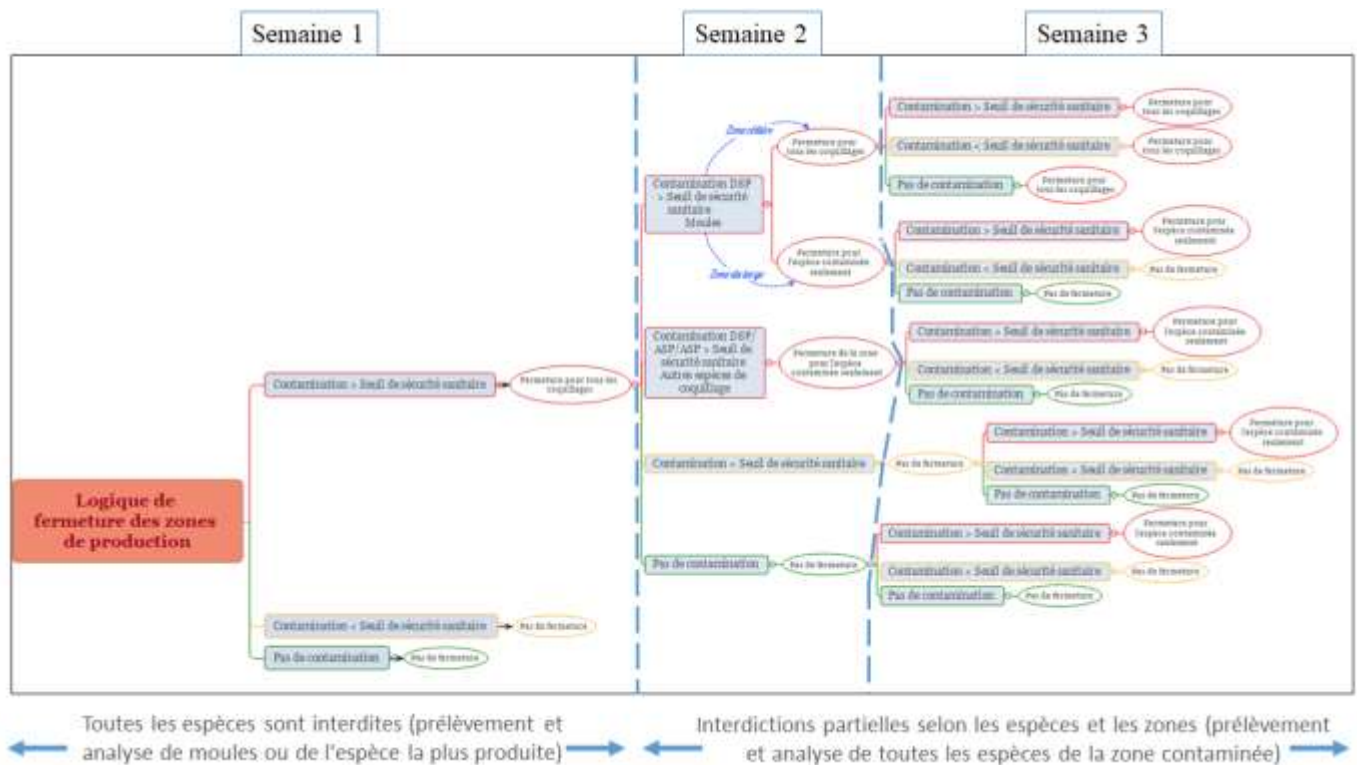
Semaine 1

Semaine 2

Semaine 3

Logique de fermeture des zones de production

Contamination > Seuil de sécurité sanitaire

Fermeture pour tous les coquillages

Contamination < Seuil de sécurité sanitaire

Pas de fermeture

Pas de contamination

Pas de fermeture

Contamination DSP > Seuil de sécurité sanitaire Moules

Zone côtière

Zone du large

Fermeture pour tous les coquillages

Fermeture pour l'espèce contaminée seulement

Contamination DSP/ ASP/ASP > Seuil de sécurité sanitaire Autres espèces de coquillage

Fermeture de la zone pour l'espèce contaminée seulement

Contamination < Seuil de sécurité sanitaire

Pas de fermeture

Pas de contamination

Pas de fermeture

Contamination > Seuil de sécurité sanitaire

Fermeture pour tous les coquillages

Contamination < Seuil de sécurité sanitaire

Fermeture pour tous les coquillages

Pas de contamination

Fermeture pour tous les coquillages

Contamination > Seuil de sécurité sanitaire

Fermeture pour l'espèce contaminée seulement

Contamination < Seuil de sécurité sanitaire

Pas de fermeture

Pas de contamination

Pas de fermeture

Contamination > Seuil de sécurité sanitaire

Fermeture pour l'espèce contaminée seulement

Contamination < Seuil de sécurité sanitaire

Pas de fermeture

Pas de contamination

Pas de fermeture

Contamination > Seuil de sécurité sanitaire

Fermeture pour l'espèce contaminée seulement

Contamination < Seuil de sécurité sanitaire

Pas de fermeture

Pas de contamination

Pas de fermeture

Contamination > Seuil de sécurité sanitaire

Fermeture pour l'espèce contaminée seulement

Contamination < Seuil de sécurité sanitaire

Pas de fermeture

Pas de contamination

Pas de fermeture

Toutes les espèces sont interdites (prélèvement et analyse de moules ou de l'espèce la plus produite)

Interdictions partielles selon les espèces et les zones (prélèvement et analyse de toutes les espèces de la zone contaminée)